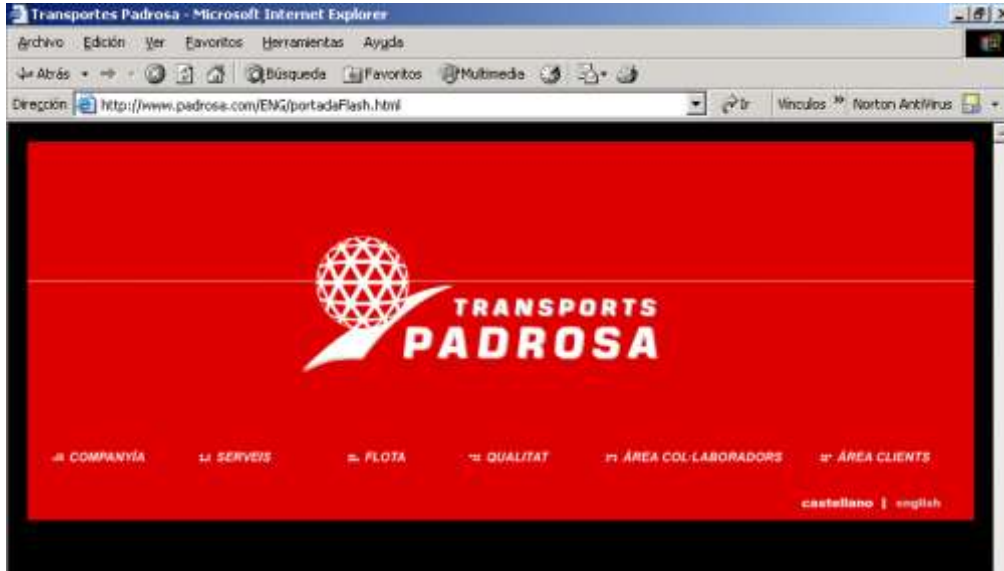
Transportes Padrosa - Microsoft Internet Explorer

Archivo Edición Ver Favoritos Herramientas Ayuda

Atrás Búsqueda Favoritos Multimedia

Dirección http://www.padrosa.com/ENG/portadaFlash.html Ir Vínculos » Norton AntiVirus

TRANSPORTS PADROSA

COMPANYÍA SERVEIS FLOTA QUALITAT ÁREA COL·LABORADORS ÁREA CLIENTS

castellano | english